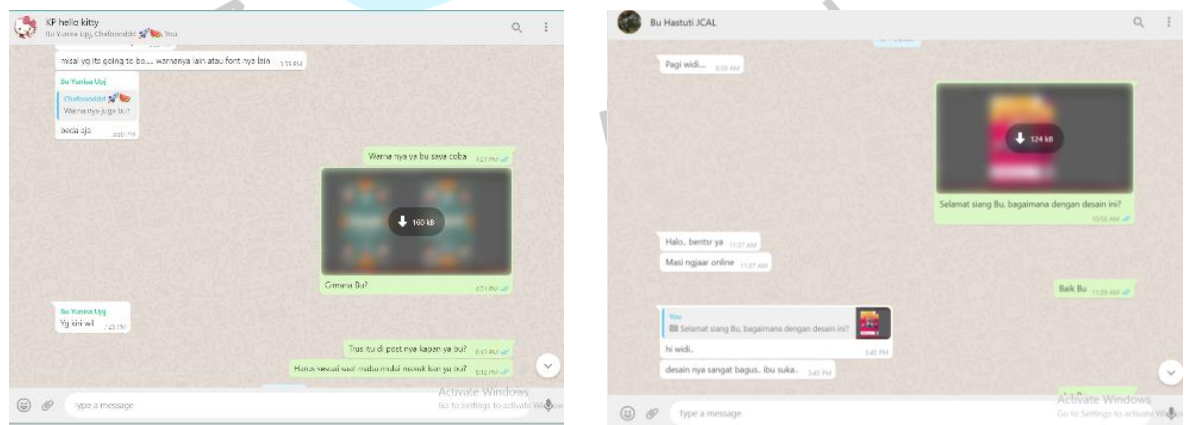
KP hello kitty
Bu Yunita Upj, Chefsonddd, You

misal yg its going to be... warnanya lain atau font nya lain

Bu Yunita Upj
Chefsonddd
Warna nya juga bu?
beda aja

Warna nya ya bu saya coba

160 kB

Gimana Bu?

Bu Yunita Upj
Yg kiri wil

Trus itu di post nya kapan ya bu?

Harus sesuai saat maba mulai masuk kan ya bu?

Type a message

Activate Windows
Go to Settings to activate Windows.

Bu Hastuti JCAL

Pagi widi... 8:30 AM

124 kB

Selamat siang Bu, bagaimana dengan desain ini?
10:56 AM

Halo.. bentar ya 11:37 AM

Masi ngjaar online 11:37 AM

Baik Bu 11:38 AM

You
Selamat siang Bu, bagaimana dengan desain ini?

hi widi.. 3:45 PM

desain nya sangat bagus.. ibu suka.. 3:45 PM

Type a message

Activate Windows
Go to Settings to activate Windows.